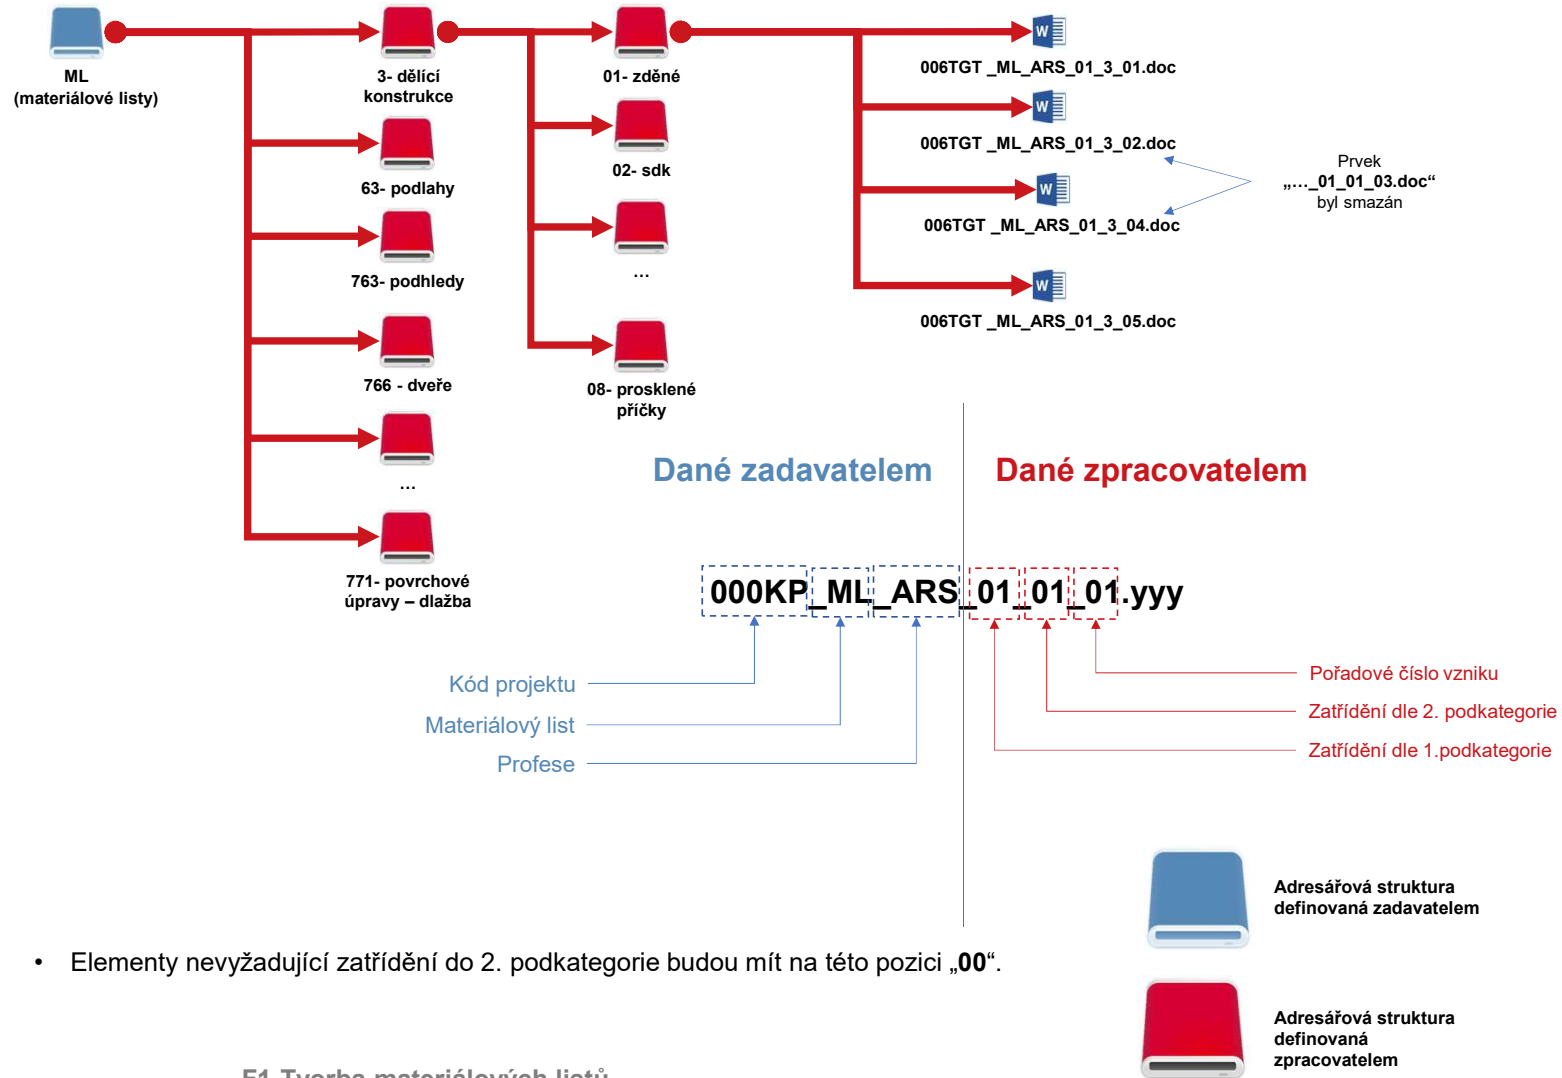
ML
(materiálové listy)

3- dělící konstrukce

63- podlahy

763- podhledy

766 - dveře

...

771- povrchové úpravy – dlažba

01- zděné

02- sdk

...

08- prosklené příčky

006TGT _ML_ARS_01_3_01.doc

006TGT _ML_ARS_01_3_02.doc

006TGT _ML_ARS_01_3_04.doc

006TGT _ML_ARS_01_3_05.doc

Prvek
„..._01_01_03.doc“
byl smazán

Dané zadavatelem

Dané zpracovatelem

000KP_ML_ARS_01_01_01.yyy

Kód projektu

Materiálový list

Profese

Pořadové číslo vzniku

Zatřídění dle 2. podkategorie

Zatřídění dle 1.podkategorie

Adresářová struktura definovaná zadavatelem

• Elementy nevyžadující zatřídění do 2. podkategorie budou mít na této pozici „**00**“.

Adresářová struktura definovaná zpracovatelem

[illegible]